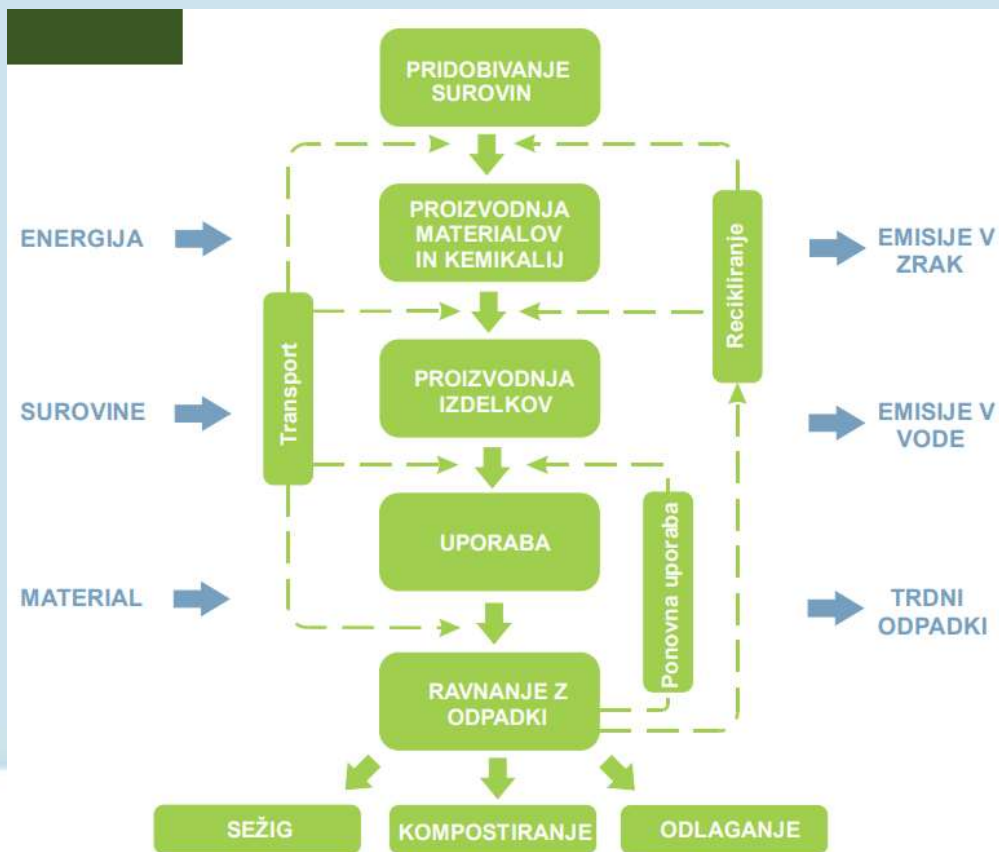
PRIDOBIVANJE SUROVIN

PROIZVODNJA MATERIALOV IN KEMIKALIJ

PROIZVODNJA IZDELKOV

UPORABA

RAVNANJE Z ODPADKI

Transport

Recikliranje

Ponovna uporaba

ENERGIJA

SUROVINE

MATERIAL

EMISIJE V ZRAK

EMISIJE V VODE

TRDNI ODPADKI

SEŽIG

KOMPOSTIRANJE

ODLAGANJE